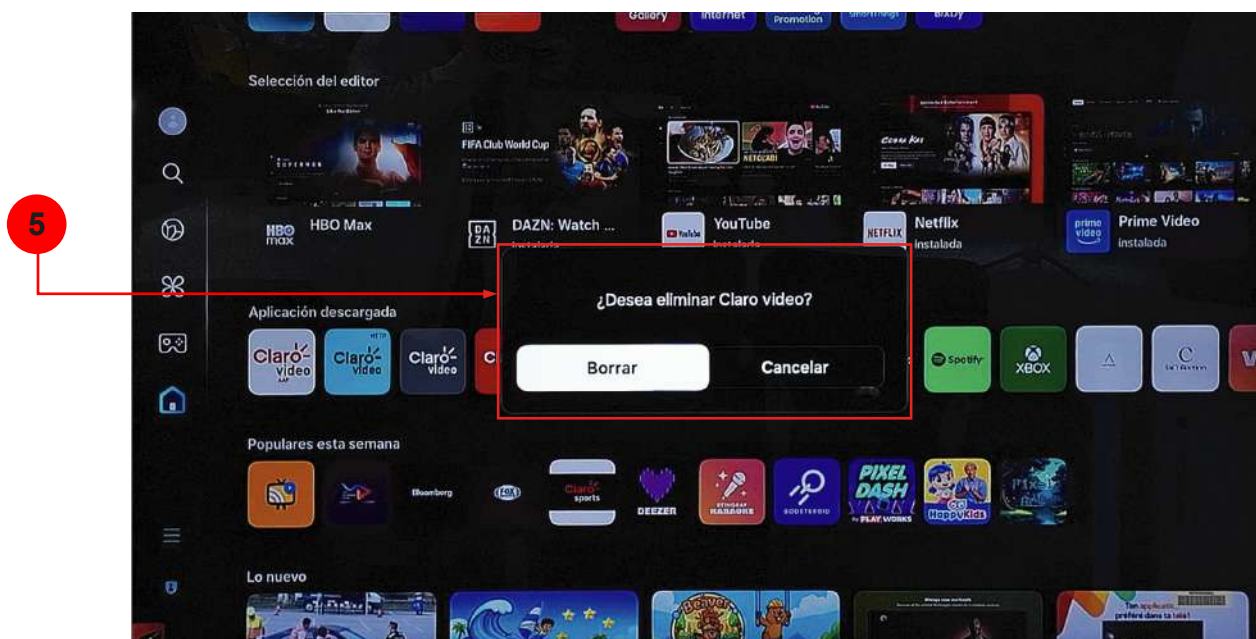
Gallery Internet Promotion SmartThings Bixby

Selección del editor

FIFA Club World Cup

HBO max HBO Max

DAZN DAZN: Watch ...
Instalada

YouTube
Instalada

NETFLIX Netflix
instalada

prime video Prime Video
instalada

5

Aplicación descargada

Claro video

Claro video

Claro video

¿Desea eliminar Claro video?

Borrar

Cancelar

Spotify

XBOX

Populares esta semana

Bloomberg

FOX

Claro sports

DEEZER

KARAOKE

PIXEL DASH

Happy Kids

Lo nuevo